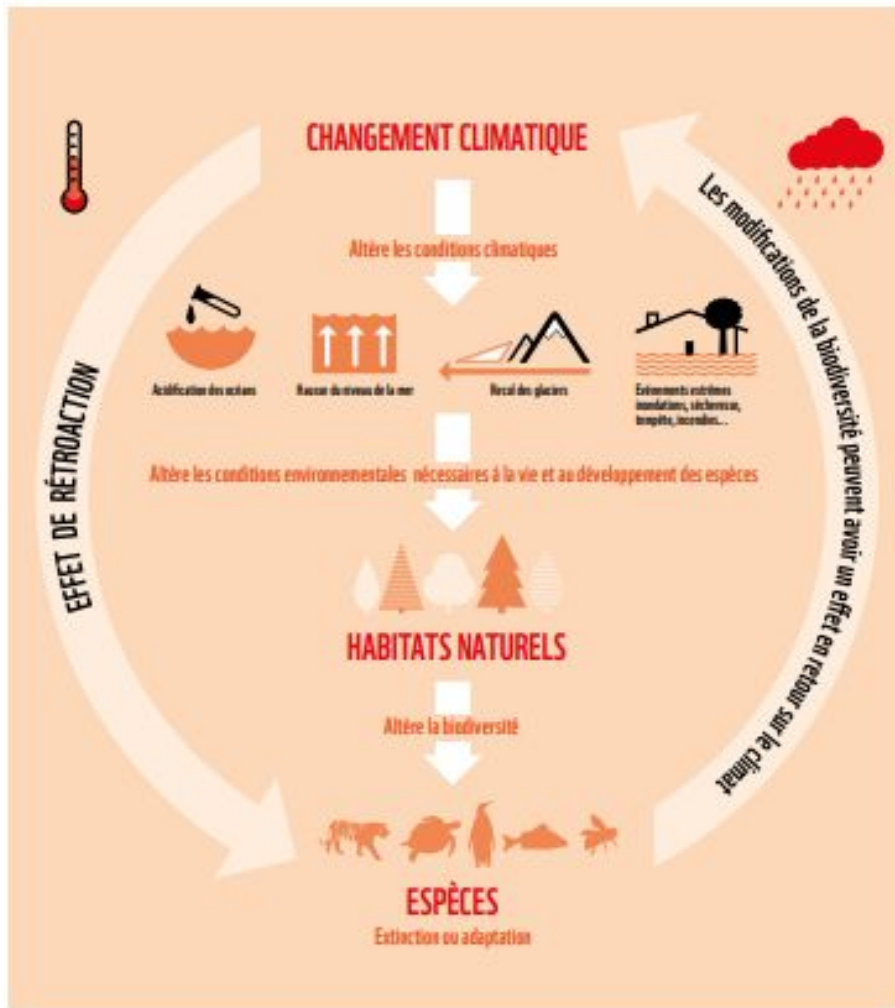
CHANGEMENT CLIMATIQUE

Altère les conditions climatiques

Acidification des océans

Hausse du niveau de la mer

Recul des glaciers

Événements extrêmes inondations, sécheresse, tempête, incendies...

Altère les conditions environnementales nécessaires à la vie et au développement des espèces

HABITATS NATURELS

Altère la biodiversité

ESPÈCES

Extinction ou adaptation

EFFET DE RÉTROACTION

Les modifications de la biodiversité peuvent avoir un effet en retour sur le climat